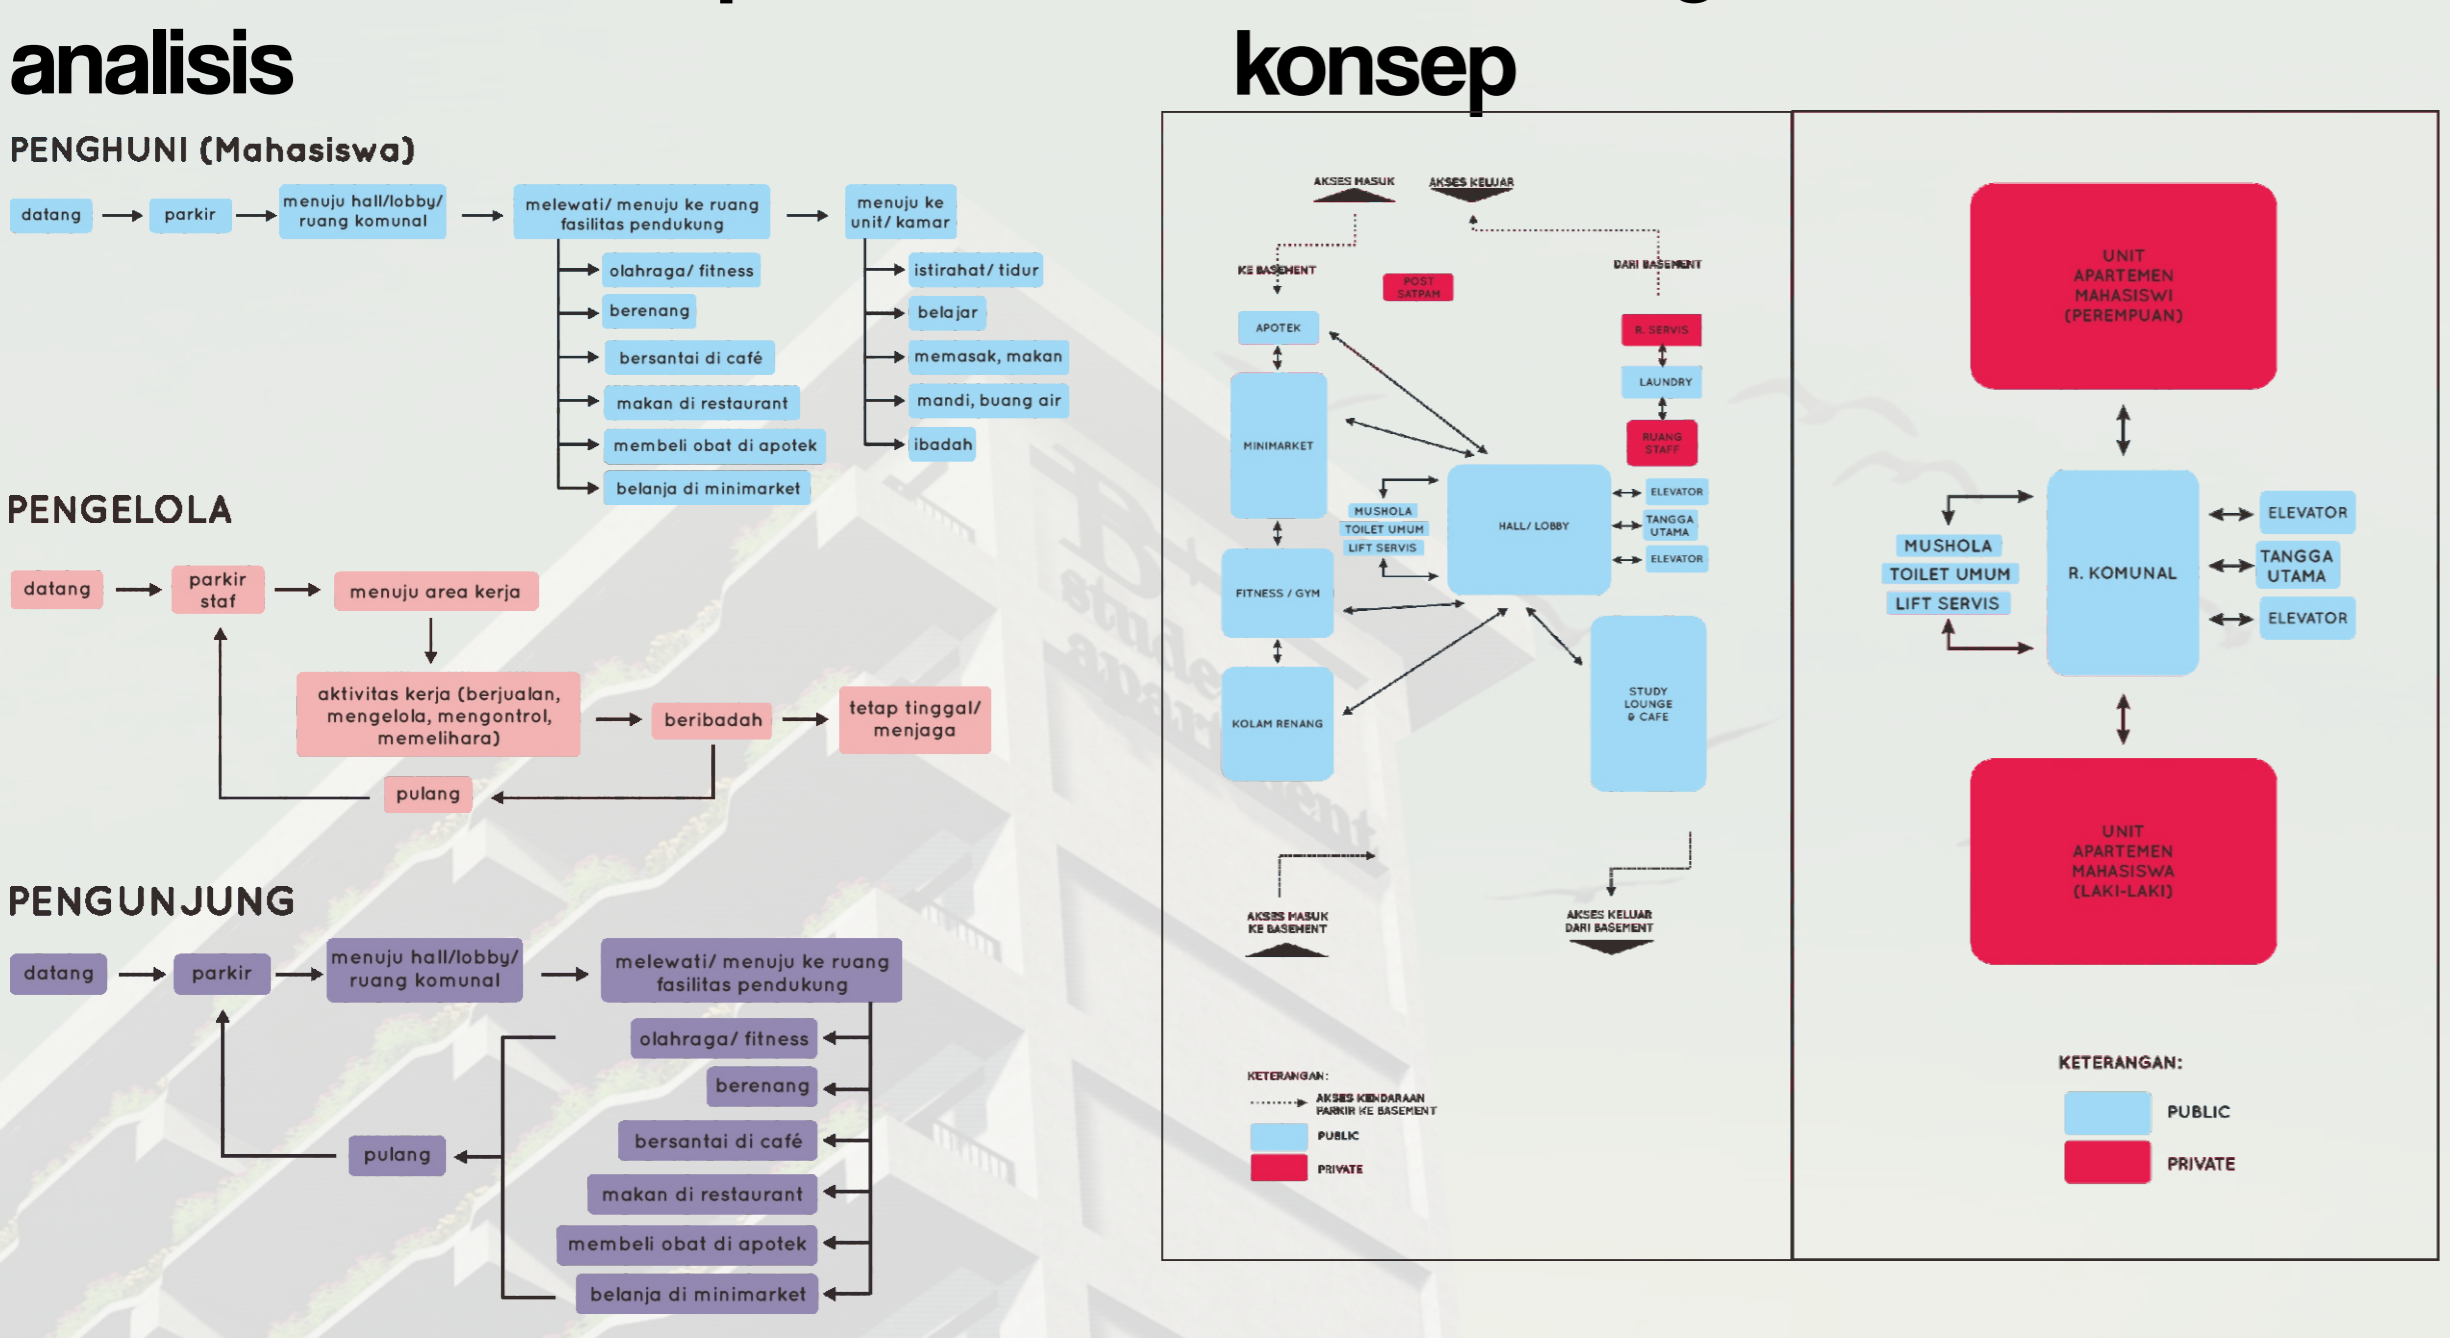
analisis

PENGHUNI (Mahasiswa)

datang → parkir → menuju hall/lobby/ ruang komunal → melewati/ menuju ke ruang fasilitas pendukung → menuju ke unit/ kamar

olahraga/ fitness
berenang
bersantai di café
makan di restaurant
membeli obat di apotek
belanja di minimarket

istirahat/ tidur
belajar
memasak, makan
mandi, buang air
ibadah

PENGELOLA

datang → parkir staf → menuju area kerja

aktivitas kerja (berjualan, mengelola, mengontrol, memelihara) → beribadah → tetap tinggal/ menjaga

pulang

PENGUNJUNG

datang → parkir → menuju hall/lobby/ ruang komunal → melewati/ menuju ke ruang fasilitas pendukung

olahraga/ fitness
berenang
bersantai di café
makan di restaurant
membeli obat di apotek
belanja di minimarket

pulang

konsep

AKSES MASUK
AKSES KELUAR
KE BASEMENT
POST SATPAM
DARI BASEMENT
APOTEK
R. SERVIS
LAUNDRY
MINIMARKET
RUANG STAFF
MUSHOLA
TOILET UMUM
LIFT SERVIS
HALL/ LOBBY
ELEVATOR
TANGGA UTAMA
ELEVATOR
FITNESS / GYM
KOLAM RENANG
STUDY LOUNGE & CAFE
AKSES MASUK KE BASEMENT
AKSES KELUAR DARI BASEMENT

KETERANGAN:
AKSES KENDARAAN PARKIR KE BASEMENT
PUBLIC
PRIVATE

UNIT APARTEMEN MAHASISWI (PEREMPUAN)
MUSHOLA
TOILET UMUM
LIFT SERVIS
R. KOMUNAL
ELEVATOR
TANGGA UTAMA
ELEVATOR
UNIT APARTEMEN MAHASISWA (LAKI-LAKI)

KETERANGAN:
PUBLIC
PRIVATE